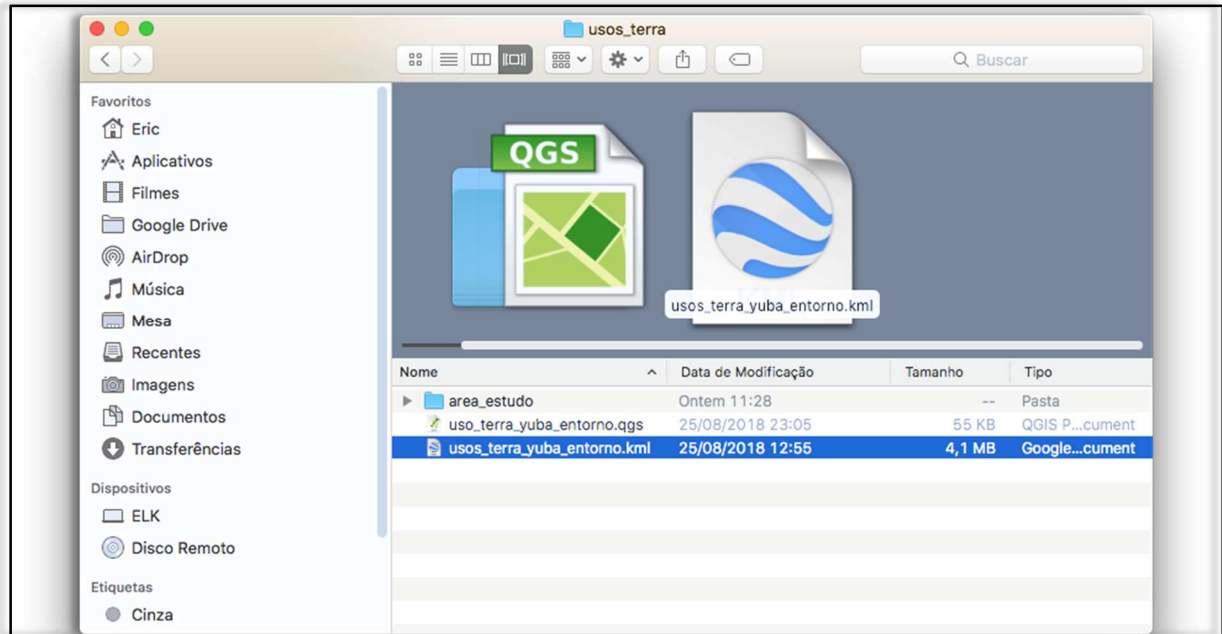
usos_terra

Buscar

Favoritos
Eric
Aplicativos
Filmes
Google Drive
AirDrop
Música
Mesa
Recentes
Imagens
Documentos
Transferências

Dispositivos
ELK
Disco Remoto

Etiquetas
Cinza

QGS

usos_terra_yuba_entorno.kml

| Nome | Data de Modificação | Tamanho | Tipo |
|---|---|---|---|
| area_estudo | Ontem 11:28 | -- | Pasta |
| uso_terra_yuba_entorno.qgs | 25/08/2018 23:05 | 55 KB | QGIS P...cument |
| usos_terra_yuba_entorno.kml | 25/08/2018 12:55 | 4,1 MB | Google...cument |